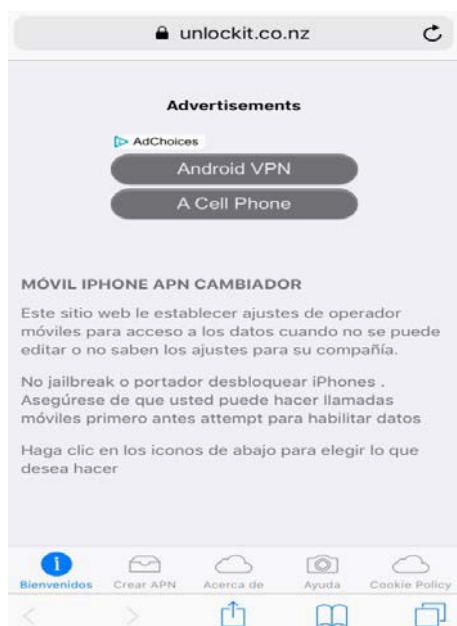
unlockit.co.nz

Advertisements

AdChoices

Android VPN

A Cell Phone

MÓVIL IPHONE APN CAMBIADOR

Este sitio web le establecer ajustes de operador móviles para acceso a los datos cuando no se puede editar o no saben los ajustes para su compañía.

No jailbreak o portador desbloquear iPhones . Asegúrese de que usted puede hacer llamadas móviles primero antes attempt para habilitar datos

Haga clic en los iconos de abajo para elegir lo que desea hacer

Bienvenidos Crear APN Acerca de Ayuda Cookie Policy